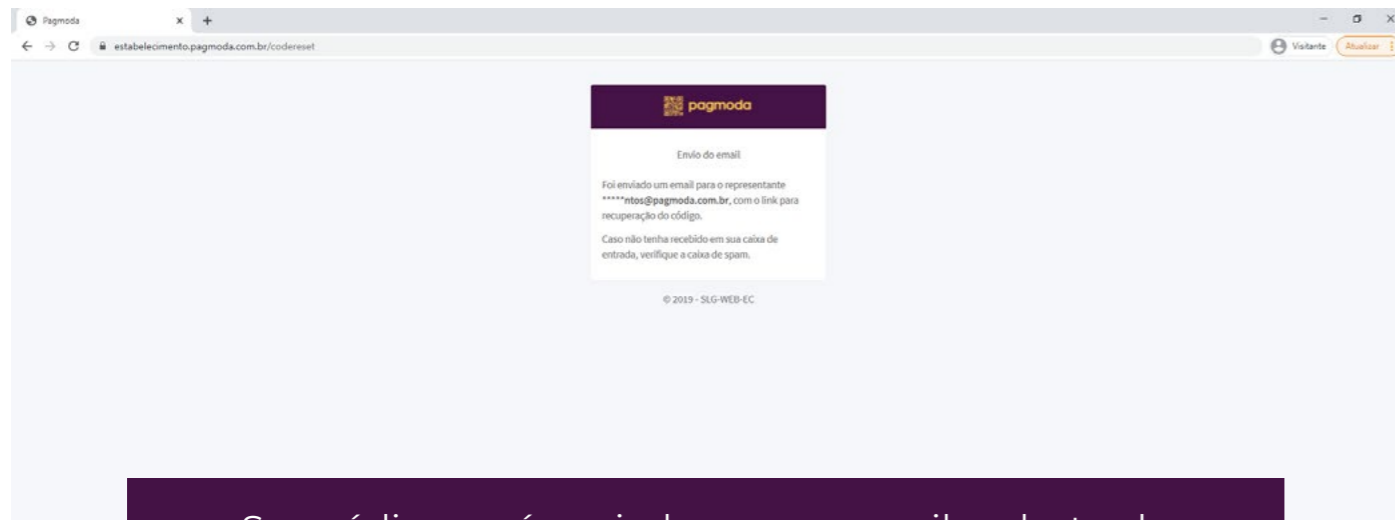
Pagmoda

estabelecimento.pagmoda.com.br/codereset

Visitante Atualizar

pagmoda

Envio do email

Foi enviado um email para o representante *****ntos@pagmoda.com.br, com o link para recuperação do código.

Caso não tenha recebido em sua caixa de entrada, verifique a caixa de spam.

© 2019 - SLG-WEB-EC

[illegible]